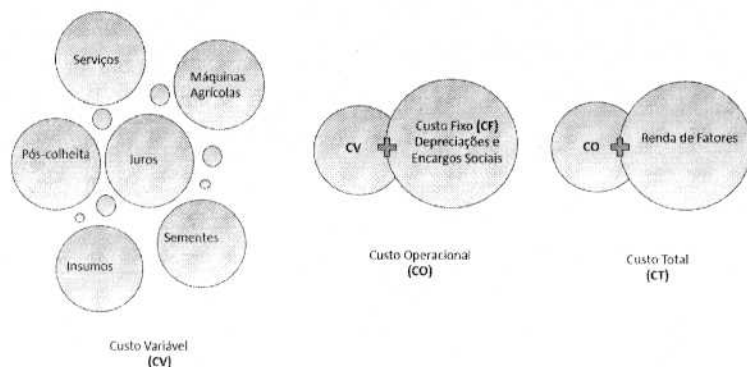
Serviços

Máquinas Agrícolas

Pós-colheita

Juros

Sementes

Insumos

Custo Variável
(CV)

CV

Custo Fixo (CF)
Depreciações e Encargos Sociais

Custo Operacional
(CO)

CO

Renda de Fatores

Custo Total
(CT)